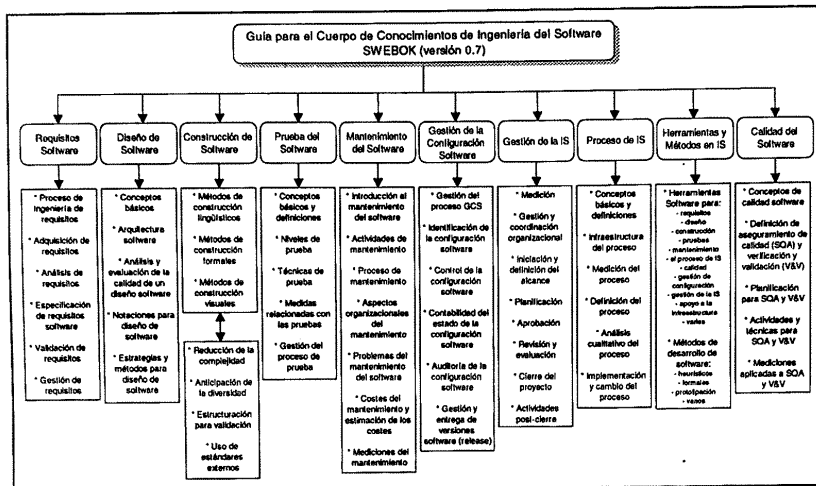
Guía para el Cuerpo de Conocimientos de Ingeniería del Software SWEBOK (versión 0.7)

Requisitos Software

* Proceso de ingeniería de requisitos
* Adquisición de requisitos
* Análisis de requisitos
* Especificación de requisitos software
* Validación de requisitos
* Gestión de requisitos

Diseño de Software

* Conceptos básicos
* Arquitectura software
* Análisis y evaluación de la calidad de un diseño software
* Notaciones para diseño de software
* Estrategias y métodos para diseño de software

Construcción de Software

* Métodos de construcción lingüísticos
* Métodos de construcción formales
* Métodos de construcción visuales

* Reducción de la complejidad
* Anticipación de la diversidad
* Estructuración para validación
* Uso de estándares externos

Prueba del Software

* Conceptos básicos y definiciones
* Niveles de prueba
* Técnicas de prueba
* Medidas relacionadas con las pruebas
* Gestión del proceso de prueba

Mantenimiento del Software

* Introducción al mantenimiento del software
* Actividades de mantenimiento
* Proceso de mantenimiento
* Aspectos organizacionales del mantenimiento
* Problemas del mantenimiento del software
* Costes del mantenimiento y estimación de los costes
* Mediciones del mantenimiento

Gestión de la Configuración Software

* Gestión del proceso GCS
* Identificación de la configuración software
* Control de la configuración software
* Contabilidad del estado de la configuración software
* Auditoría de la configuración software
* Gestión y entrega de versiones software (release)

Gestión de la IS

* Medición
* Gestión y coordinación organizacional
* Iniciación y definición del alcance
* Planificación
* Aprobación
* Revisión y evaluación
* Cierre del proyecto
* Actividades post-cierre

Proceso de IS

* Conceptos básicos y definiciones
* Infraestructura del proceso
* Medición del proceso
* Definición del proceso
* Análisis cualitativo del proceso
* Implementación y cambio del proceso

Herramientas y Métodos en IS

* Herramientas Software para:
- requisitos
- diseño
- construcción
- pruebas
- mantenimiento
- el proceso de IS
- calidad
- gestión de configuración
- gestión de la IS
- apoyo a la infraestructura
- varios
* Métodos de desarrollo de software:
- heurísticos
- formales
- prototipación
- varios

Calidad del Software

* Conceptos de calidad software
* Definición de aseguramiento de calidad (SQA) y verificación y validación (V&V)
* Planificación para SQA y V&V
* Actividades y técnicas para SQA y V&V
* Mediciones aplicadas a SQA y V&V